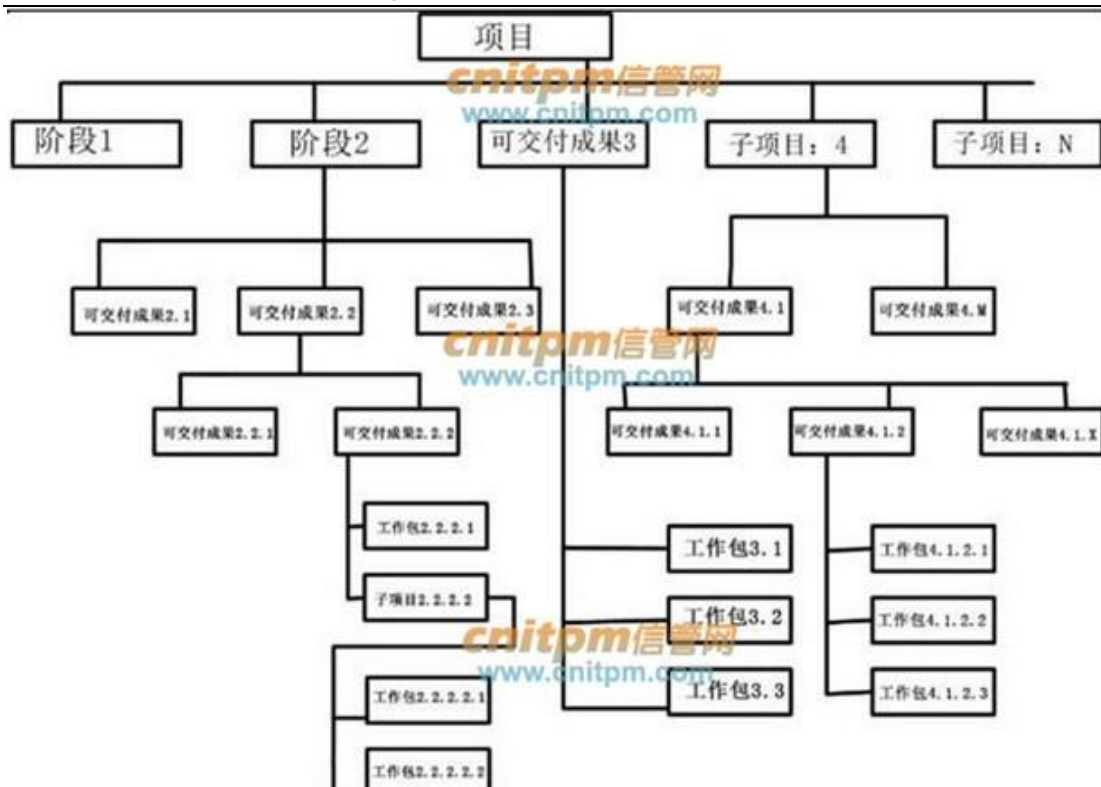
项目

cnitpm信管网
www.cnitpm.com

阶段1

阶段2

可交付成果3

子项目：4

子项目：N

可交付成果2.1

可交付成果2.2

可交付成果2.3

可交付成果4.1

可交付成果4.M

cnitpm信管网
www.cnitpm.com

可交付成果2.2.1

可交付成果2.2.2

可交付成果4.1.1

可交付成果4.1.2

可交付成果4.1.X

工作包2.2.2.1

子项目2.2.2.2

工作包3.1

工作包3.2

工作包3.3

工作包4.1.2.1

工作包4.1.2.2

工作包4.1.2.3

cnitpm信管网
www.cnitpm.com

工作包2.2.2.2.1

工作包2.2.2.2.2